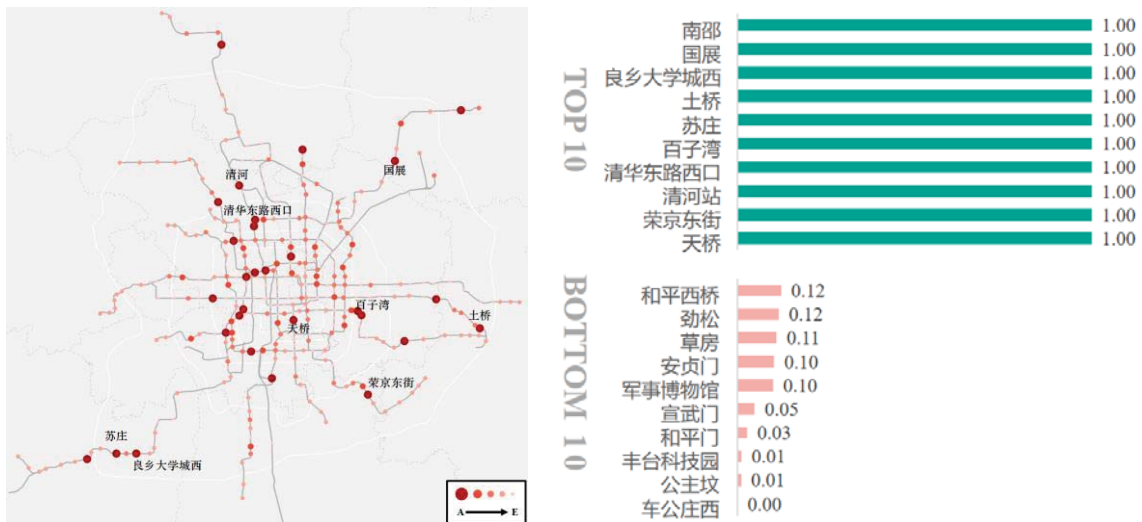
清河
国展
清华东路西口
百子湾
土桥
天桥
荣京东街
苏庄
良乡大学城西
A E

TOP 10
| | |
|---|---|
| 南邵 | 1.00 |
| 国展 | 1.00 |
| 良乡大学城西 | 1.00 |
| 土桥 | 1.00 |
| 苏庄 | 1.00 |
| 百子湾 | 1.00 |
| 清华东路西口 | 1.00 |
| 清河站 | 1.00 |
| 荣京东街 | 1.00 |
| 天桥 | 1.00 |

BOTTOM 10
| | |
|---|---|
| 和平西桥 | 0.12 |
| 劲松 | 0.12 |
| 草房 | 0.11 |
| 安贞门 | 0.10 |
| 军事博物馆 | 0.10 |
| 宣武门 | 0.05 |
| 和平门 | 0.03 |
| 丰台科技园 | 0.01 |
| 公主坟 | 0.01 |
| 车公庄西 | 0.00 |